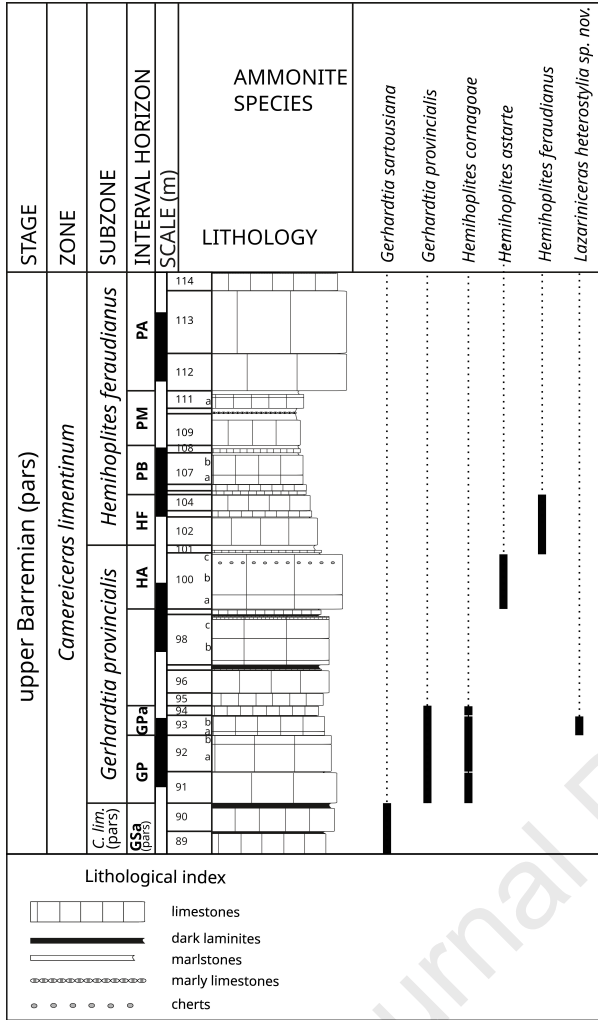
STAGE

ZONE

SUBZONE

INTERVAL HORIZON

SCALE (m)

AMMONITE SPECIES

LITHOLOGY

Gerhardtia sartousiana

Gerhardtia provincialis

Hemihoplites cornagoae

Hemihoplites astarte

Hemihoplites feraudianus

Lazariniceras heterostylia sp. nov.

upper Barremian (pars)

Camereiceras limentinum

Hemihoplites feraudianus

Gerhardtia provincialis

C. lim. (pars)

PA

PM

PB

HF

HA

GPa

GP

GSa (pars)

114
113
112
111 a
109
108
107 b a
104
102
101
100 c b a
98 c b
96
95
94
93 b a
92 b a
91
90
89

Lithological index

limestones

dark laminites

marlstones

marly limestones

cherts